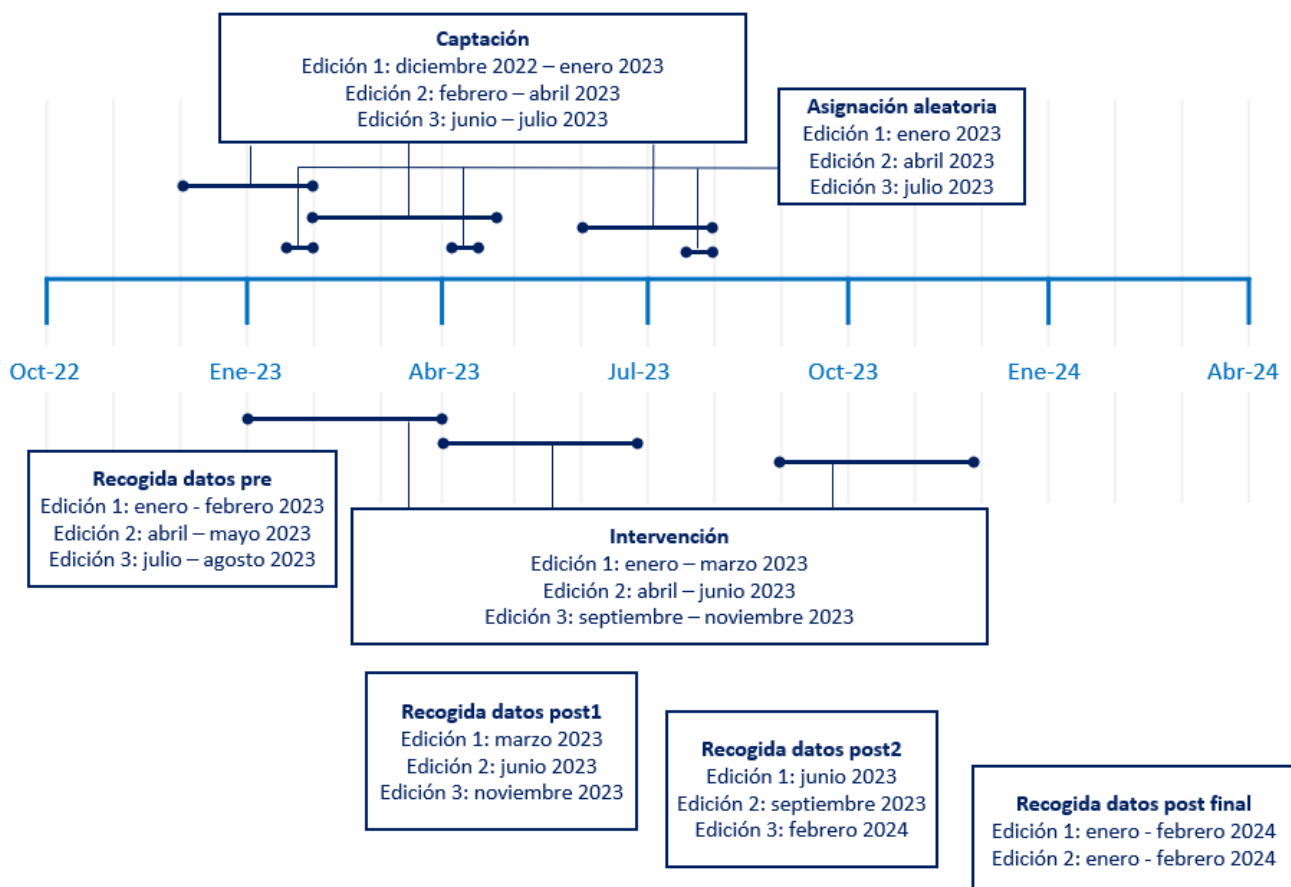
Captación
Edición 1: diciembre 2022 – enero 2023
Edición 2: febrero – abril 2023
Edición 3: junio – julio 2023

Asignación aleatoria
Edición 1: enero 2023
Edición 2: abril 2023
Edición 3: julio 2023

Oct-22 Ene-23 Abr-23 Jul-23 Oct-23 Ene-24 Abr-24

Recogida datos pre
Edición 1: enero - febrero 2023
Edición 2: abril – mayo 2023
Edición 3: julio – agosto 2023

Intervención
Edición 1: enero – marzo 2023
Edición 2: abril – junio 2023
Edición 3: septiembre – noviembre 2023

Recogida datos post1
Edición 1: marzo 2023
Edición 2: junio 2023
Edición 3: noviembre 2023

Recogida datos post2
Edición 1: junio 2023
Edición 2: septiembre 2023
Edición 3: febrero 2024

Recogida datos post final
Edición 1: enero - febrero 2024
Edición 2: enero - febrero 2024